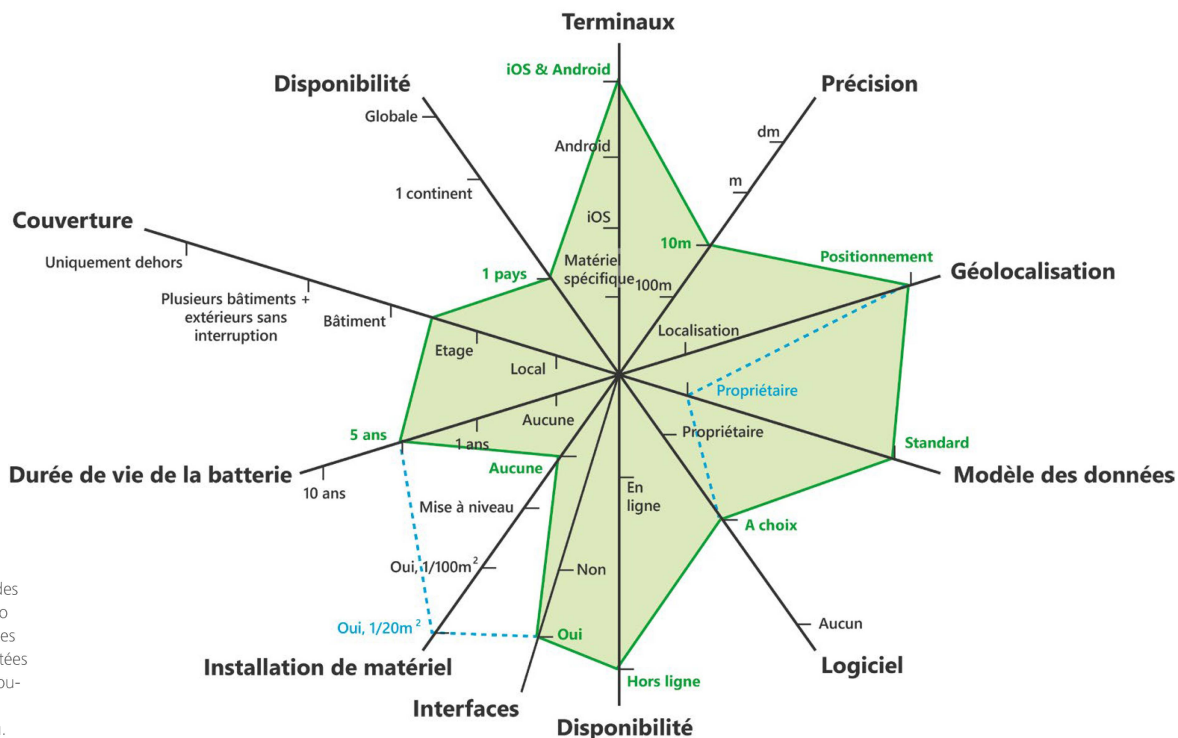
Terminaux

iOS & Android

Android

iOS

Matériel spécifique

Disponibilité

Globale

1 continent

1 pays

Précision

dm

m

10m

100m

Couverture

Uniquement dehors

Plusieurs bâtiments + extérieurs sans interruption

Bâtiment

Etage

Local

Géolocalisation

Positionnement

Localisation

Propriétaire

Modèle des données

Standard

Propriétaire

Aucune

5 ans

1 ans

Durée de vie de la batterie

10 ans

Aucune

Mise à niveau

Oui, $1/100m^2$

Oui, $1/20m^2$

Installation de matériel

En ligne

Non

Oui

Interfaces

Hors ligne

Disponibilité

A choix

Aucun

Logiciel

des
o
es
tées
ou-
ı.